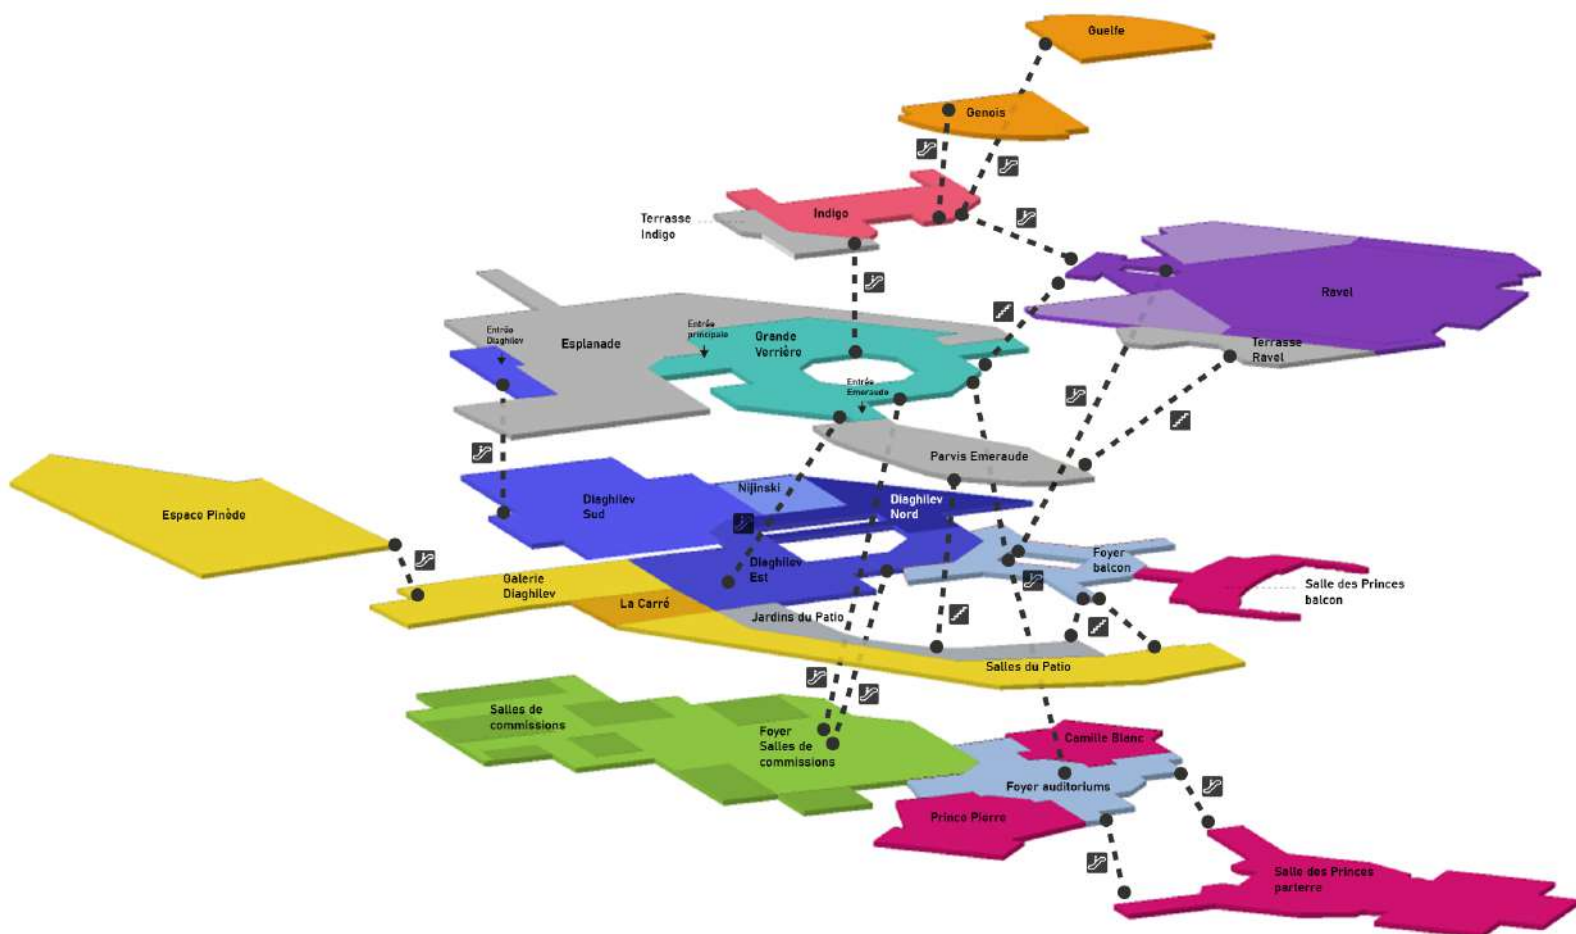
Guelfe

Genois

Terrasse Indigo

Indigo

Ravel

Terrasse Ravel

Entrée Diaghilev

Esplanade

Entrée principale

Grande Verrière

Entrée Emeraude

Parvis Emeraude

Espace Pinède

Diaghilev Sud

Nijinski

Diaghilev Nord

Foyer balcon

Salle des Princes balcon

Galerie Diaghilev

Diaghilev Est

La Carré

Jardins du Patio

Salles du Patio

Salles de commissions

Foyer Salles de commissions

Camille Blanc

Foyer auditoriums

Prince Pierre

Salle des Princes parterre